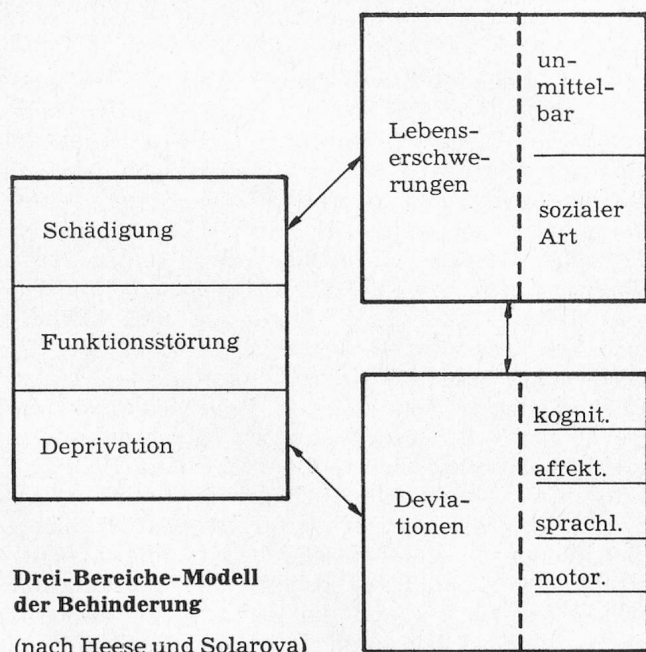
Schädigung

Funktionsstörung

Deprivation

Lebenserschwerungen

unmittelbar

sozialer Art

Deviationen

kognit.

affekt.

sprachl.

motor.

**Drei-Bereiche-Modell der Behinderung**

(nach Heese und Solarova)